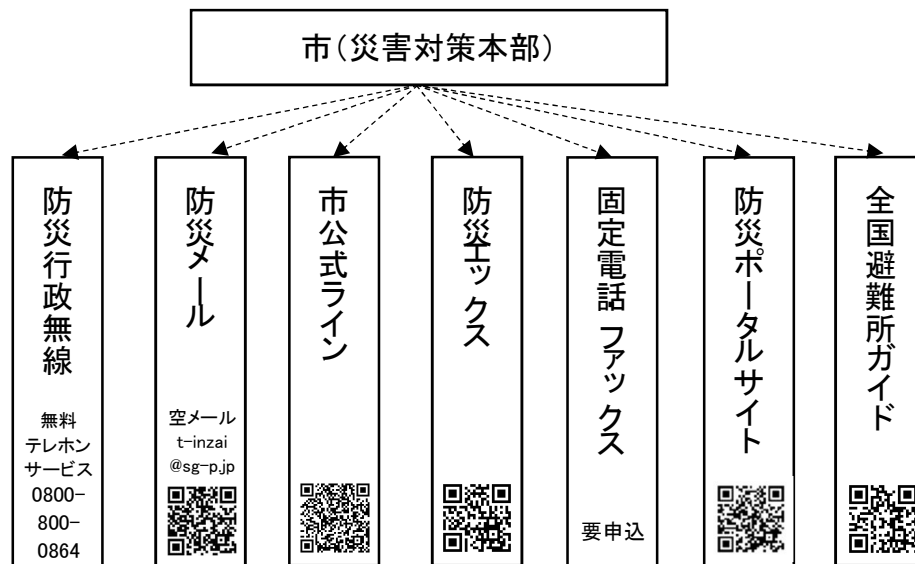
市(災害対策本部)

防災行政無線

無料
テレホン
サービス
0800-800-0864

防災メール

空メール
t-inzai
@sg-p.jp

市公式ライン

防災Xックス

固定電話 ファックス

要申込

防災ポータルサイト

全国避難所ガイド